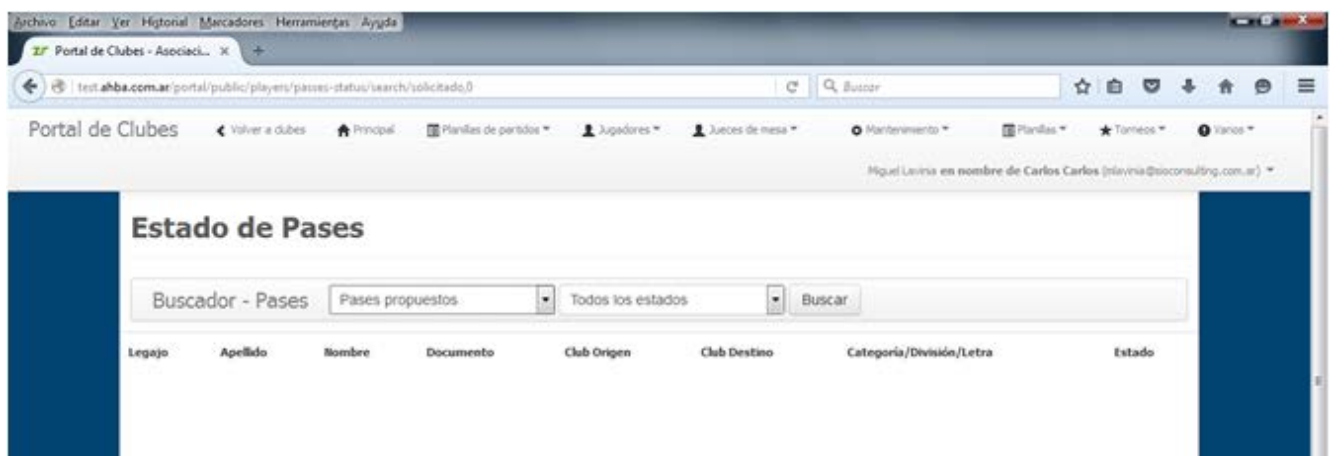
Archivo Editar Ver Historial Marcadores Herramientas Ayuda

Portal de Clubes - Asociaci... ×

test.ahba.com.ar/portal/public/players/passes-status/search/solicitado,0

Buscar

Portal de Clubes

Volver a clubes

Principal

Planillas de partidos

Jugadores

Jueces de mesa

Mantenimiento

Planillas

Torneos

Varios

Miguel Lavinia en nombre de Carlos Carlos (mlavinia@sioconsulting.com.ar)

Estado de Pases

Buscador - Pases

Pases propuestos

Todos los estados

Buscar

| Legajo | Apellido | Nombre | Documento | Club Origen | Club Destino | Categoría/División/Letra | Estado |
|---|---|---|---|---|---|---|---|